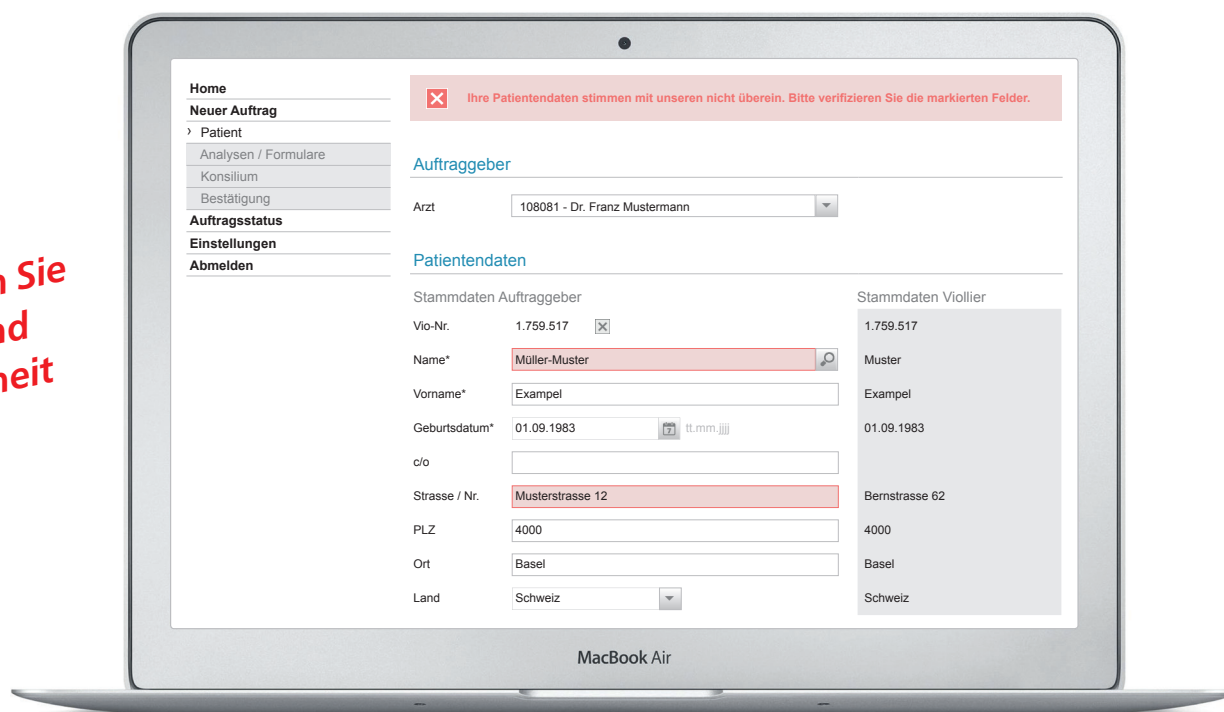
n Sie
nd
heit

Home
Neuer Auftrag
› Patient
Analysen / Formulare
Konsilium
Bestätigung
Auftragsstatus
Einstellungen
Abmelden

Ihre Patientendaten stimmen mit unseren nicht überein. Bitte verifizieren Sie die markierten Felder.

Auftraggeber

Arzt 108081 - Dr. Franz Mustermann

Patientendaten

Stammdaten Auftraggeber

Stammdaten Viollier

| | Stammdaten Auftraggeber | Stammdaten Viollier |
|---|---|---|
| Vio-Nr. | 1.759.517 | 1.759.517 |
| Name* | Müller-Muster | Muster |
| Vorname* | Exampel | Exampel |
| Geburtsdatum* | 01.09.1983 tt.mm.jjjj | 01.09.1983 |
| c/o | | |
| Strasse / Nr. | Musterstrasse 12 | Bernstrasse 62 |
| PLZ | 4000 | 4000 |
| Ort | Basel | Basel |
| Land | Schweiz | Schweiz |

MacBook Air